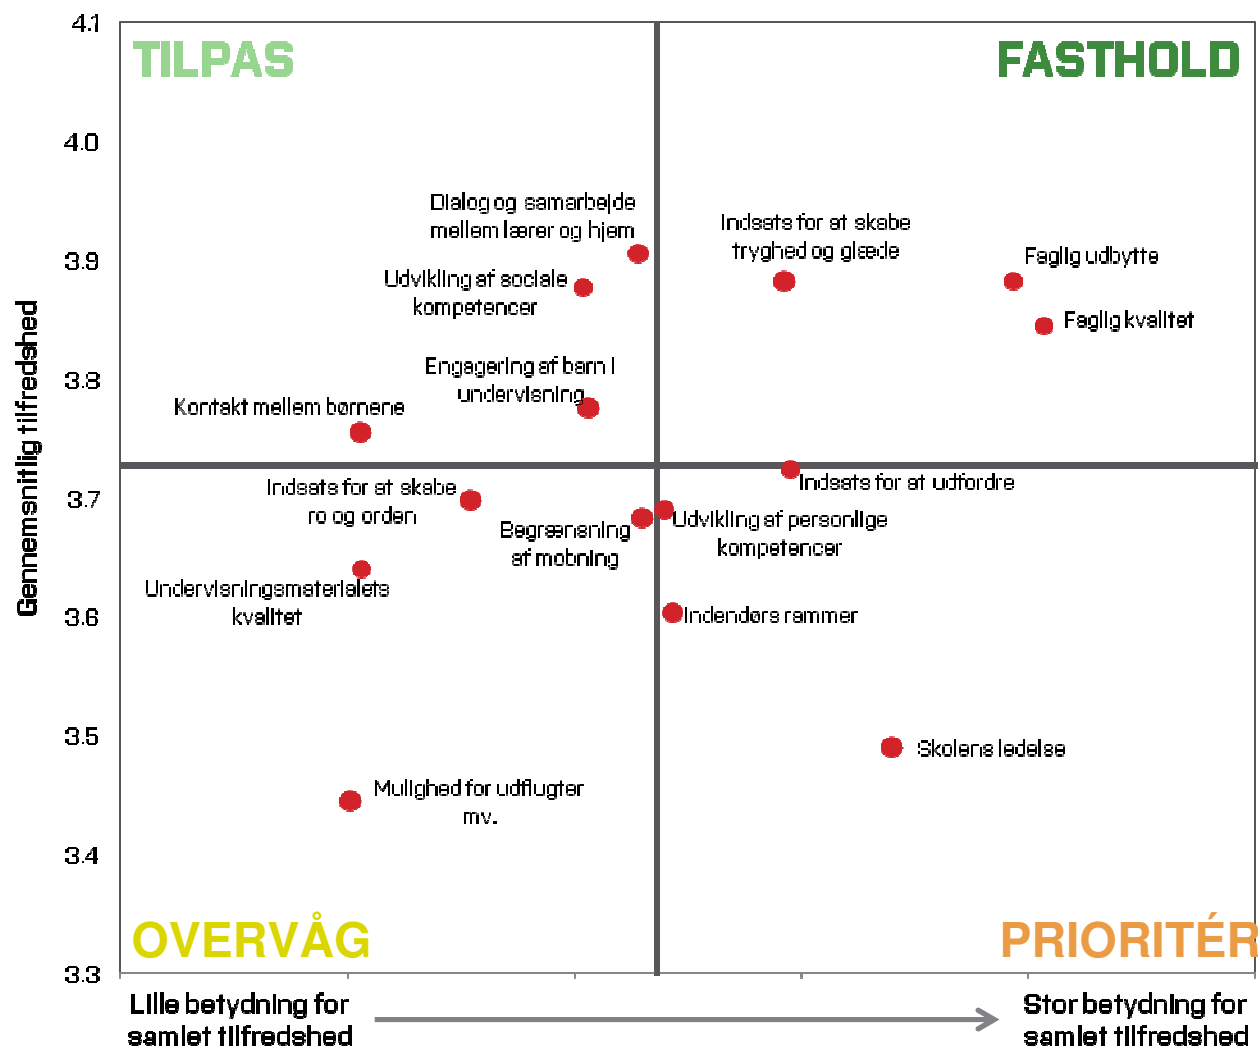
TILPAS

FASTHOLD

OVERVÅG

PRIORITÉR

4.1
4.0
3.9
3.8
3.7
3.6
3.5
3.4
3.3

Gennemsnitlig tilfredshed

Dialog og samarbejde mellem lærer og hjem

Udvikling af sociale kompetencer

Engagering af barn i undervisning

Kontakt mellem børnene

Indsats for at skabe tryghed og glæde

Faglig udbytte

Faglig kvalitet

Indsats for at udfordre

Indsats for at skabe ro og orden

Begrænsning af mobning

Udvikling af personlige kompetencer

Undervisningsmaterialets kvalitet

Indendørs rammer

Skolens ledelse

Mulighed for udflugter mv.

Lille betydning for samlet tilfredshed

Stor betydning for samlet tilfredshed